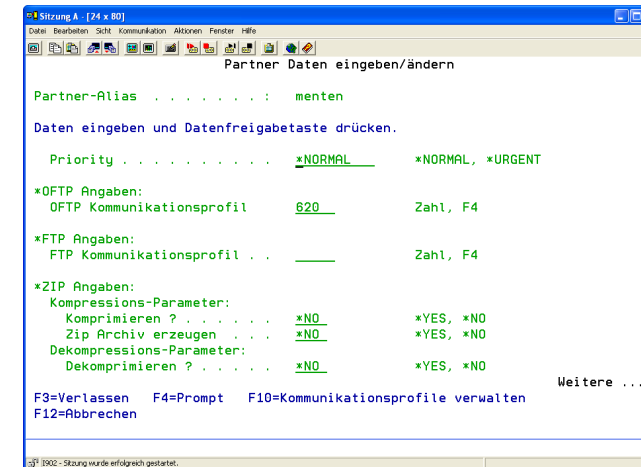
Sitzung A - [24 x 80]
Datei Bearbeiten Sicht Kommunikation Aktionen Fenster Hilfe

Partner Daten eingeben/ändern

Partner-Alias . . . . . . . . : menten

Daten eingeben und Datenfreigabetaste drücken.

Priority . . . . . . . . . . *NORMAL *NORMAL, *URGENT

*OFTP Angaben:
OFTP Kommunikationsprofil 620 Zahl, F4

*FTP Angaben:
FTP Kommunikationsprofil . . Zahl, F4

*ZIP Angaben:
Kompressions-Parameter:
Komprimieren ? . . . . . . *NO *YES, *NO
Zip Archiv erzeugen . . . *NO *YES, *NO
Dekompressions-Parameter:
Dekomprimieren ? . . . . . *NO *YES, *NO
Weitere ...
F3=Verlassen F4=Prompt F10=Kommunikationsprofile verwalten
F12=Abbrechen

I902 - Sitzung wurde erfolgreich gestartet.